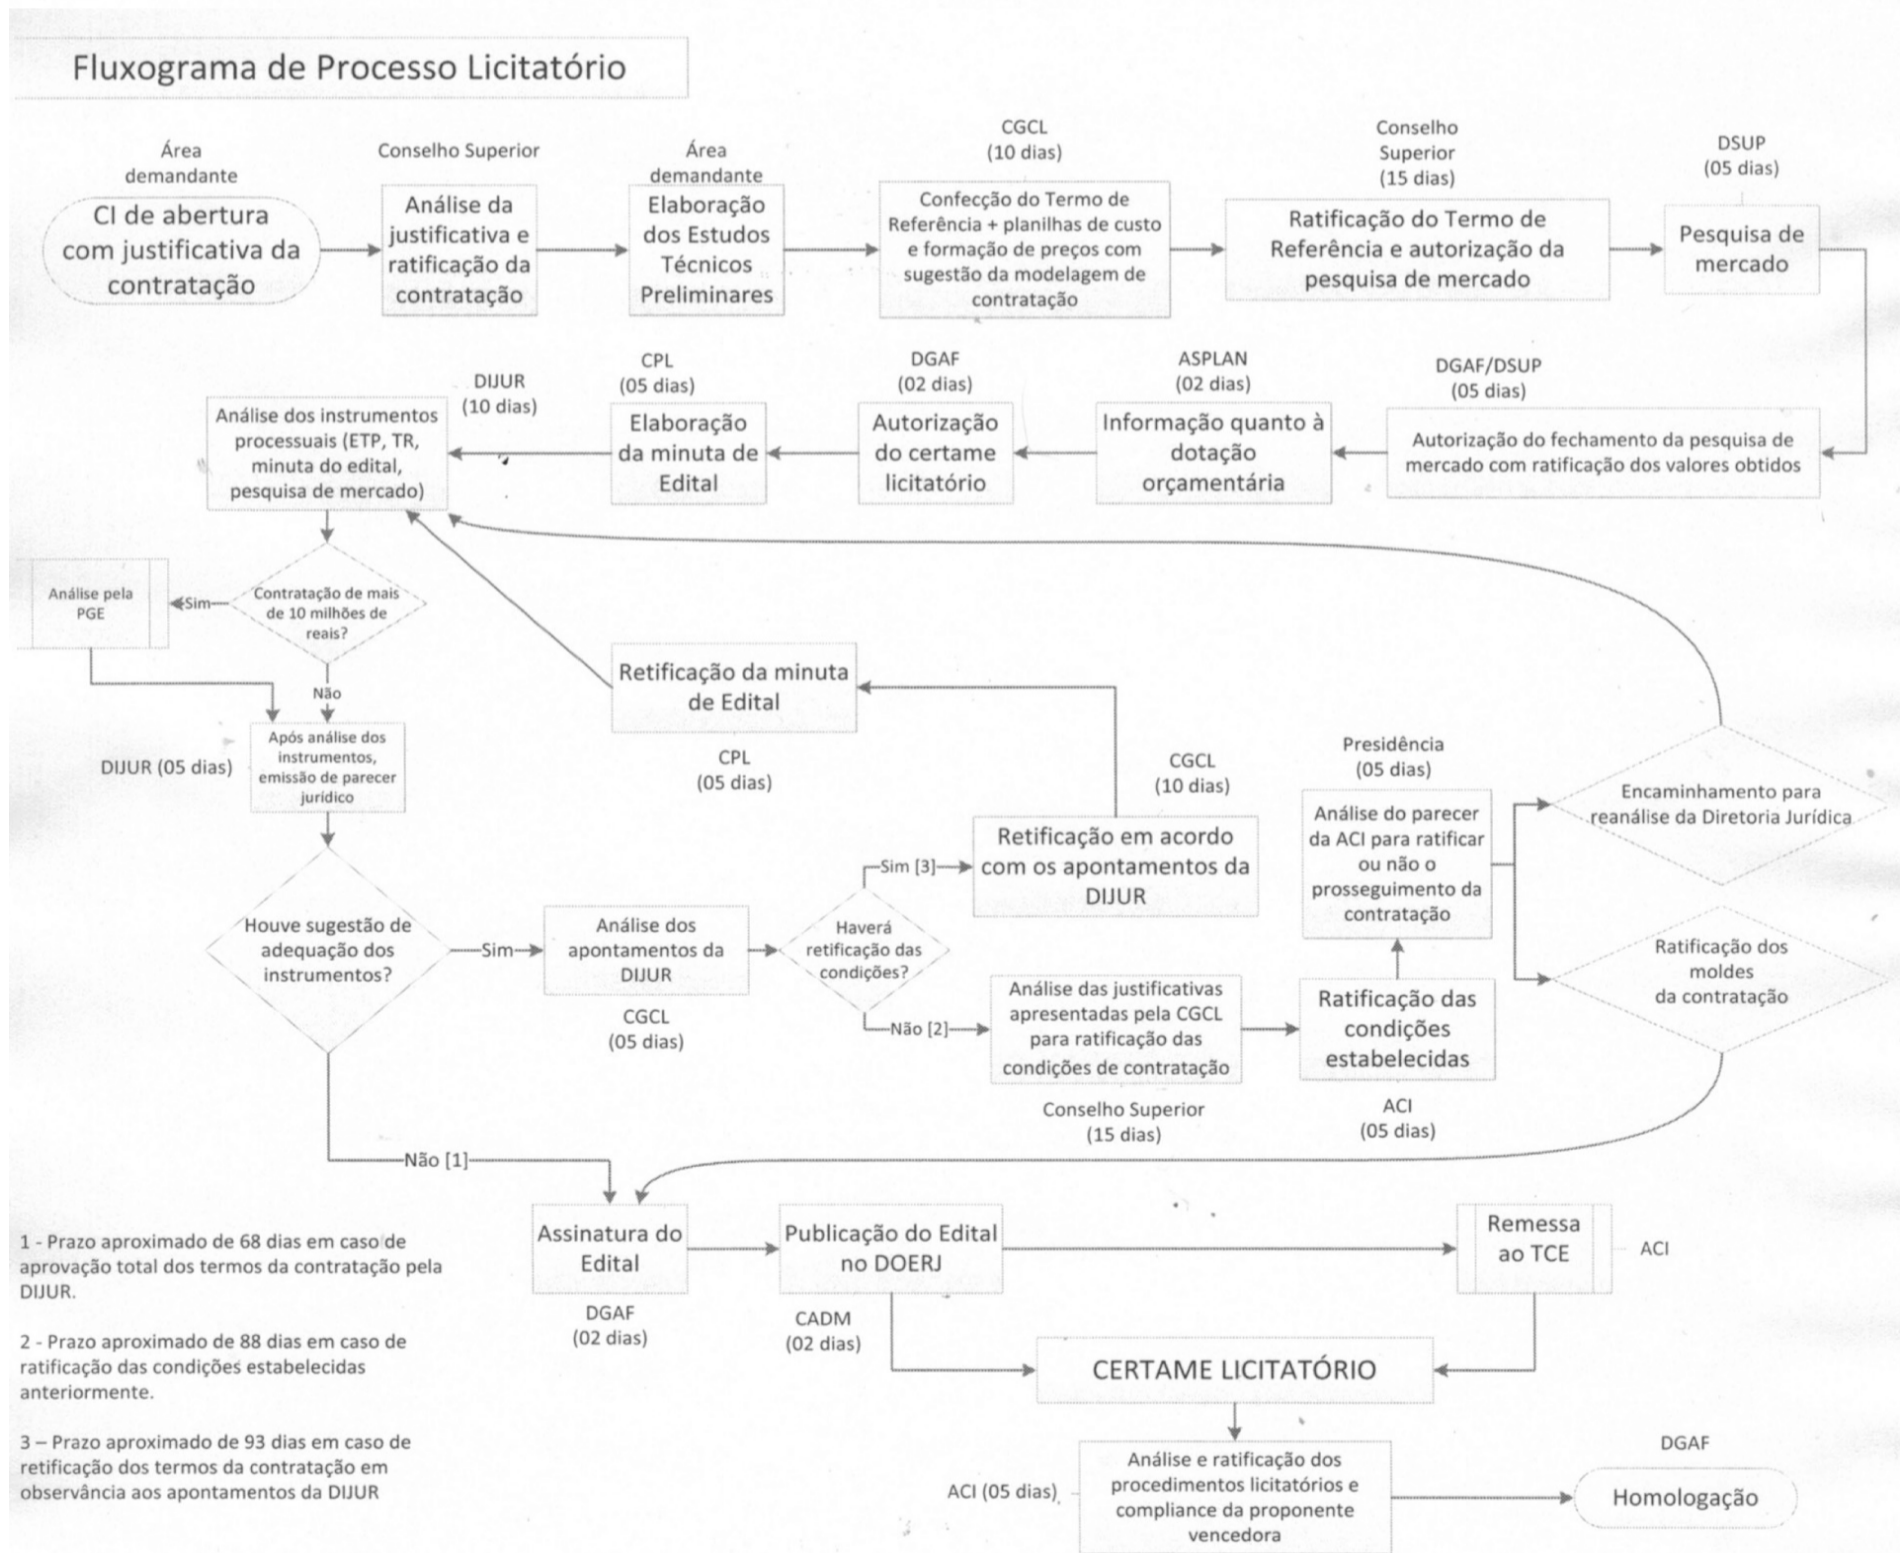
Fluxograma de Processo Licitatório

Área demandante

CI de abertura com justificativa da contratação

Conselho Superior

Análise da justificativa e ratificação da contratação

Área demandante

Elaboração dos Estudos Técnicos Preliminares

CGCL
(10 dias)

Confecção do Termo de Referência + planilhas de custo e formação de preços com sugestão da modelagem de contratação

Conselho Superior
(15 dias)

Ratificação do Termo de Referência e autorização da pesquisa de mercado

DSUP
(05 dias)

Pesquisa de mercado

DGAF/DSUP
(05 dias)

Autorização do fechamento da pesquisa de mercado com ratificação dos valores obtidos

ASPLAN
(02 dias)

Informação quanto à dotação orçamentária

DGAF
(02 dias)

Autorização do certame licitatório

CPL
(05 dias)

Elaboração da minuta de Edital

DIJUR
(10 dias)

Análise dos instrumentos processuais (ETP, TR, minuta do edital, pesquisa de mercado)

Análise pela PGE

Sim

Contratação de mais de 10 milhões de reais?

Não

Após análise dos instrumentos, emissão de parecer jurídico

DIJUR (05 dias)

Retificação da minuta de Edital

CPL
(05 dias)

CGCL
(10 dias)

Retificação em acordo com os apontamentos da DIJUR

Presidência
(05 dias)

Análise do parecer da ACI para ratificar ou não o prosseguimento da contratação

Encaminhamento para reanálise da Diretoria Jurídica

Ratificação dos moldes da contratação

Houve sugestão de adequação dos instrumentos?

Sim

Análise dos apontamentos da DIJUR

CGCL
(05 dias)

Haverá retificação das condições?

Sim [3]

Não [2]

Análise das justificativas apresentadas pela CGCL para ratificação das condições de contratação

Conselho Superior
(15 dias)

Ratificação das condições estabelecidas

ACI
(05 dias)

Não [1]

Assinatura do Edital

DGAF
(02 dias)

Publicação do Edital no DOERJ

CADM
(02 dias)

Remessa ao TCE

ACI

CERTAME LICITATÓRIO

ACI (05 dias)

Análise e ratificação dos procedimentos licitatórios e compliance da proponente vencedora

DGAF

Homologação

1 - Prazo aproximado de 68 dias em caso de aprovação total dos termos da contratação pela DIJUR.

2 - Prazo aproximado de 88 dias em caso de ratificação das condições estabelecidas anteriormente.

3 – Prazo aproximado de 93 dias em caso de retificação dos termos da contratação em observância aos apontamentos da DIJUR